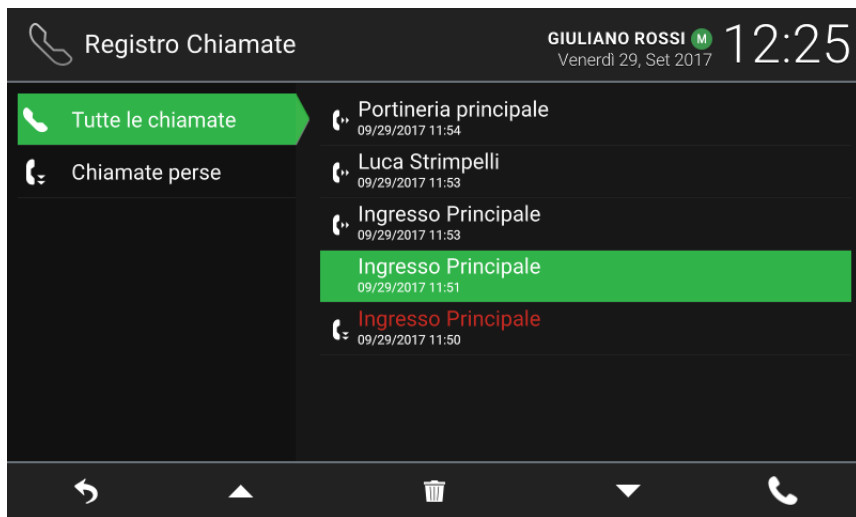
Registro Chiamate

GIULIANO ROSSI M
Venerdì 29, Set 2017
12:25

Tutte le chiamate
Chiamate perse

Portineria principale
09/29/2017 11:54
Luca Strimpelli
09/29/2017 11:53
Ingresso Principale
09/29/2017 11:53
Ingresso Principale
09/29/2017 11:51
Ingresso Principale
09/29/2017 11:50